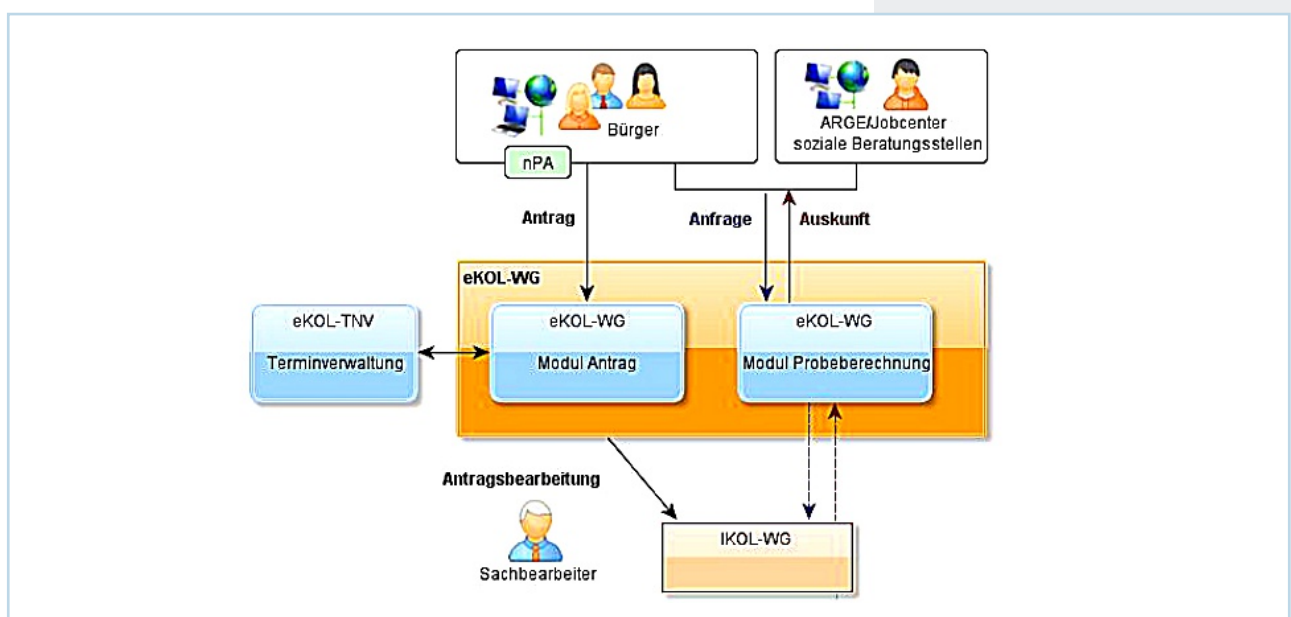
Bürger

nPA

ARGE/Jobcenter
soziale Beratungsstellen

Antrag

Anfrage

Auskunft

eKOL-WG

eKOL-TNV
Terminverwaltung

eKOL-WG
Modul Antrag

eKOL-WG
Modul Probeberechnung

Antragsbearbeitung

Sachbearbeiter

IKOL-WG